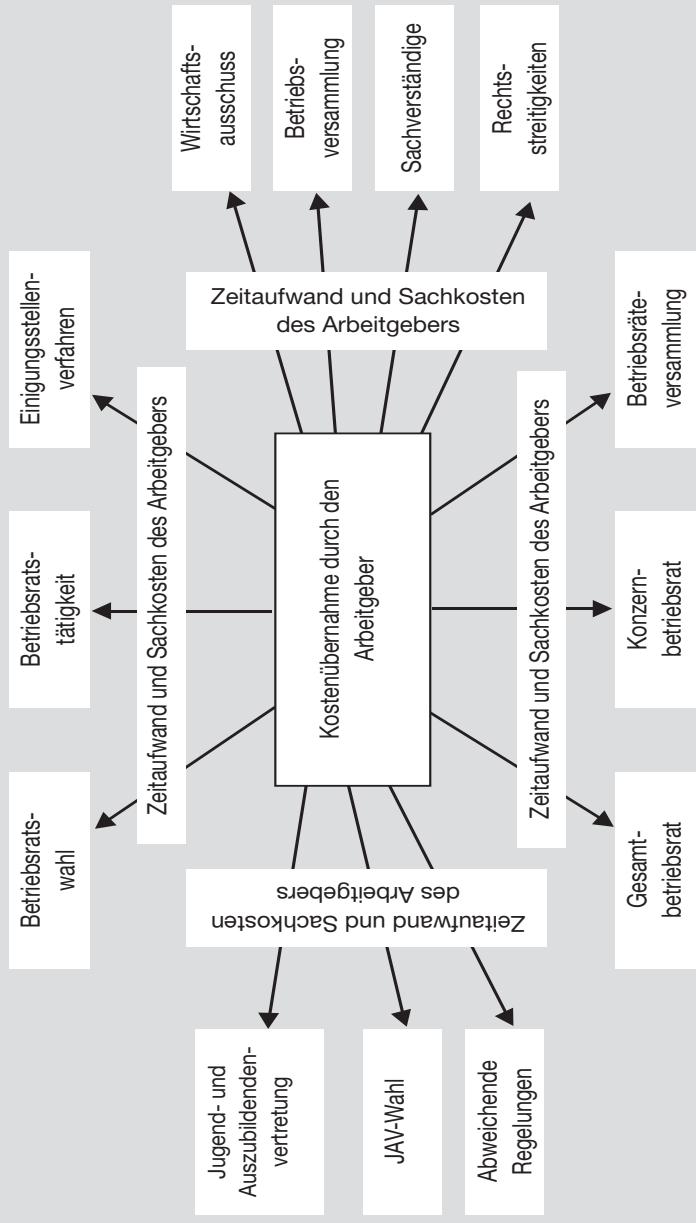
Kostenübernahme durch den Arbeitgeber

Zeitaufwand und Sachkosten des Arbeitgebers

Wirtschaftsausschuss

Betriebsversammlung

Sachverständige

Rechtsstreitigkeiten

Zeitaufwand und Sachkosten des Arbeitgebers

Eingungsstellenverfahren

Betriebsratstätigkeit

Betriebsratswahl

Zeitaufwand und Sachkosten des Arbeitgebers

Betriebsräteversammlung

Konzernbetriebsrat

Gesamtbetriebsrat

Zeitaufwand und Sachkosten des Arbeitgebers

Jugend- und Auszubildendenvertretung

JAV-Wahl

Abweichende Regelungen